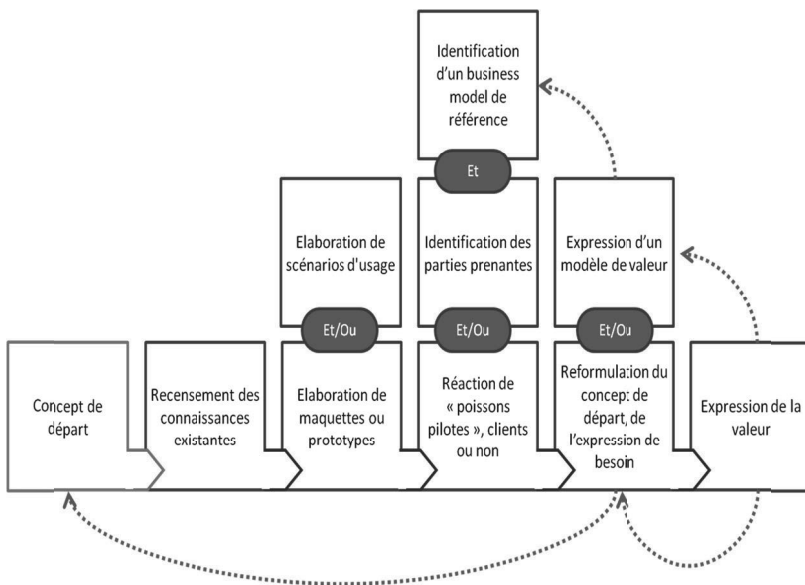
Identification d'un business model de référence

Et

Elaboration de scénarios d'usage

Identification des parties prenantes

Expression d'un modèle de valeur

Et/Ou

Et/Ou

Et/Ou

Concept de départ

Recensement des connaissances existantes

Elaboration de maquettes ou prototypes

Réaction de « poissons pilotes », clients ou non

Reformulation du concept de départ, de l'expression de besoin

Expression de la valeur